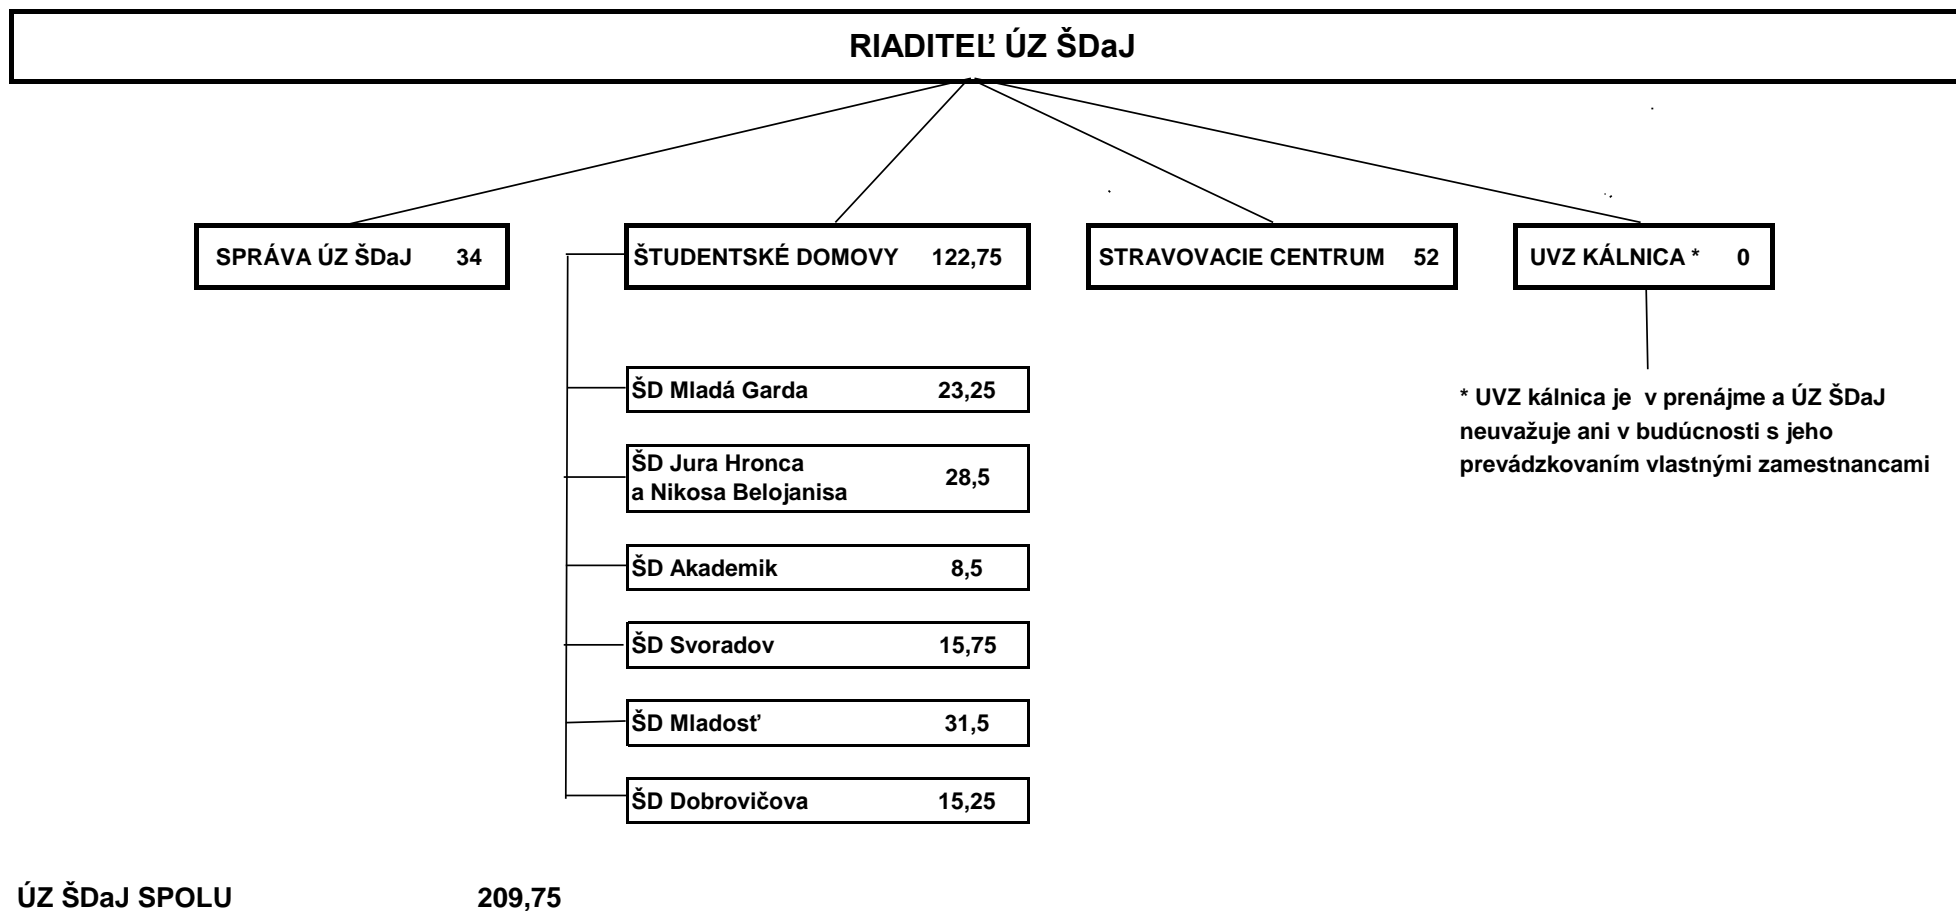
RIADITEĽ ÚZ ŠDaJ

SPRÁVA ÚZ ŠDaJ 34

ŠTUDENTSKÉ DOMOVY 122,75

STRAVOVACIE CENTRUM 52

UVZ KÁLNICA * 0

ŠD Mladá Garda 23,25

ŠD Jura Hronca a Nikosa Belojanisa 28,5

ŠD Akademik 8,5

ŠD Svoradov 15,75

ŠD Mladosť 31,5

ŠD Dobrovičova 15,25

* UVZ kálnica je v prenájme a ÚZ ŠDaJ neuvažuje ani v budúcnosti s jeho prevádzkovaním vlastnými zamestnancami

ÚZ ŠDaJ SPOLU 209,75